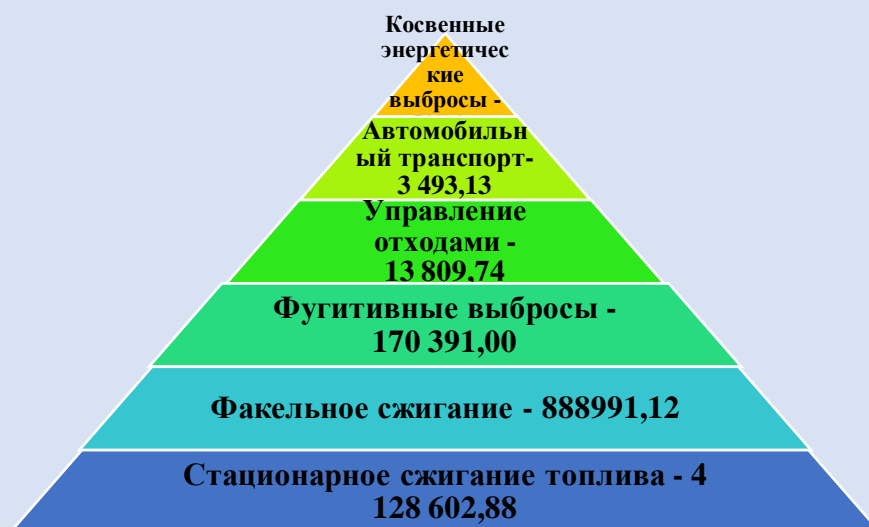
Косвенные энергетичес кие выбросы -

Автомобильн ый транспорт- 3 493,13

Управление отходами - 13 809,74

Фугитивные выбросы - 170 391,00

Факельное сжигание - 888991,12

Стационарное сжигание топлива - 4 128 602,88